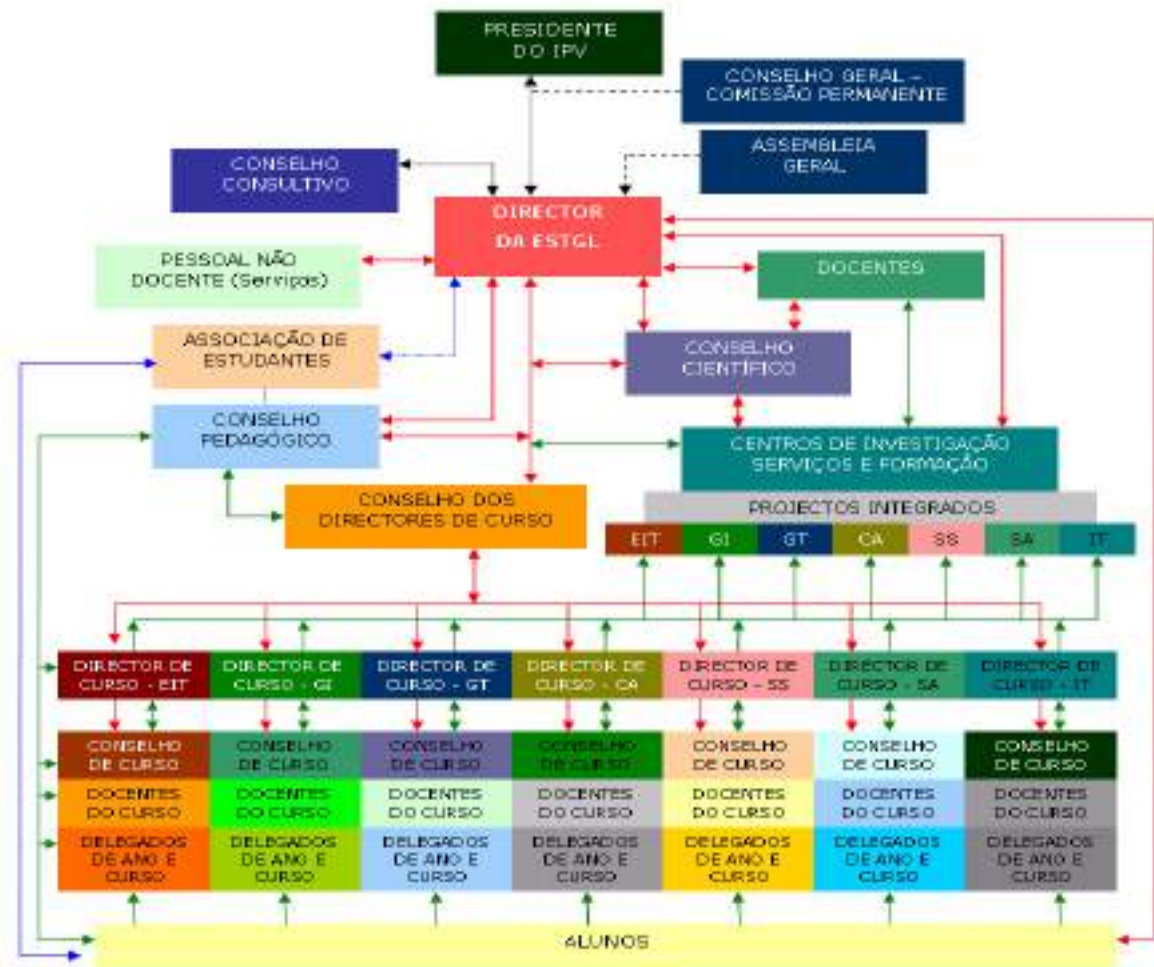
PRESIDENTE DO IPV

CONSELHO GERAL – COMISSÃO PERMANENTE

ASSEMBLEIA GERAL

CONSELHO CONSULTIVO

DIRECTOR DA ESTGL

PESSOAL NÃO DOCENTE (Serviços)

DOCENTES

ASSOCIAÇÃO DE ESTUDANTES

CONSELHO CIENTÍFICO

CONSELHO PEDAGÓGICO

CENTROS DE INVESTIGAÇÃO SERVIÇOS E FORMAÇÃO

CONSELHO DOS DIRECTORES DE CURSO

PROJECTOS INTEGRADOS

EIT GI GT CA SS SA IT

DIRECTOR DE CURSO - EIT
DIRECTOR DE CURSO - GI
DIRECTOR DE CURSO - GT
DIRECTOR DE CURSO - CA
DIRECTOR DE CURSO - SS
DIRECTOR DE CURSO - SA
DIRECTOR DE CURSO - IT

CONSELHO DE CURSO
CONSELHO DE CURSO
CONSELHO DE CURSO
CONSELHO DE CURSO
CONSELHO DE CURSO
CONSELHO DE CURSO
CONSELHO DE CURSO

DOCENTES DO CURSO
DOCENTES DO CURSO
DOCENTES DO CURSO
DOCENTES DO CURSO
DOCENTES DO CURSO
DOCENTES DO CURSO
DOCENTES DO CURSO

DELEGADOS DE ANO E CURSO
DELEGADOS DE ANO E CURSO
DELEGADOS DE ANO E CURSO
DELEGADOS DE ANO E CURSO
DELEGADOS DE ANO E CURSO
DELEGADOS DE ANO E CURSO
DELEGADOS DE ANO E CURSO

ALUNOS